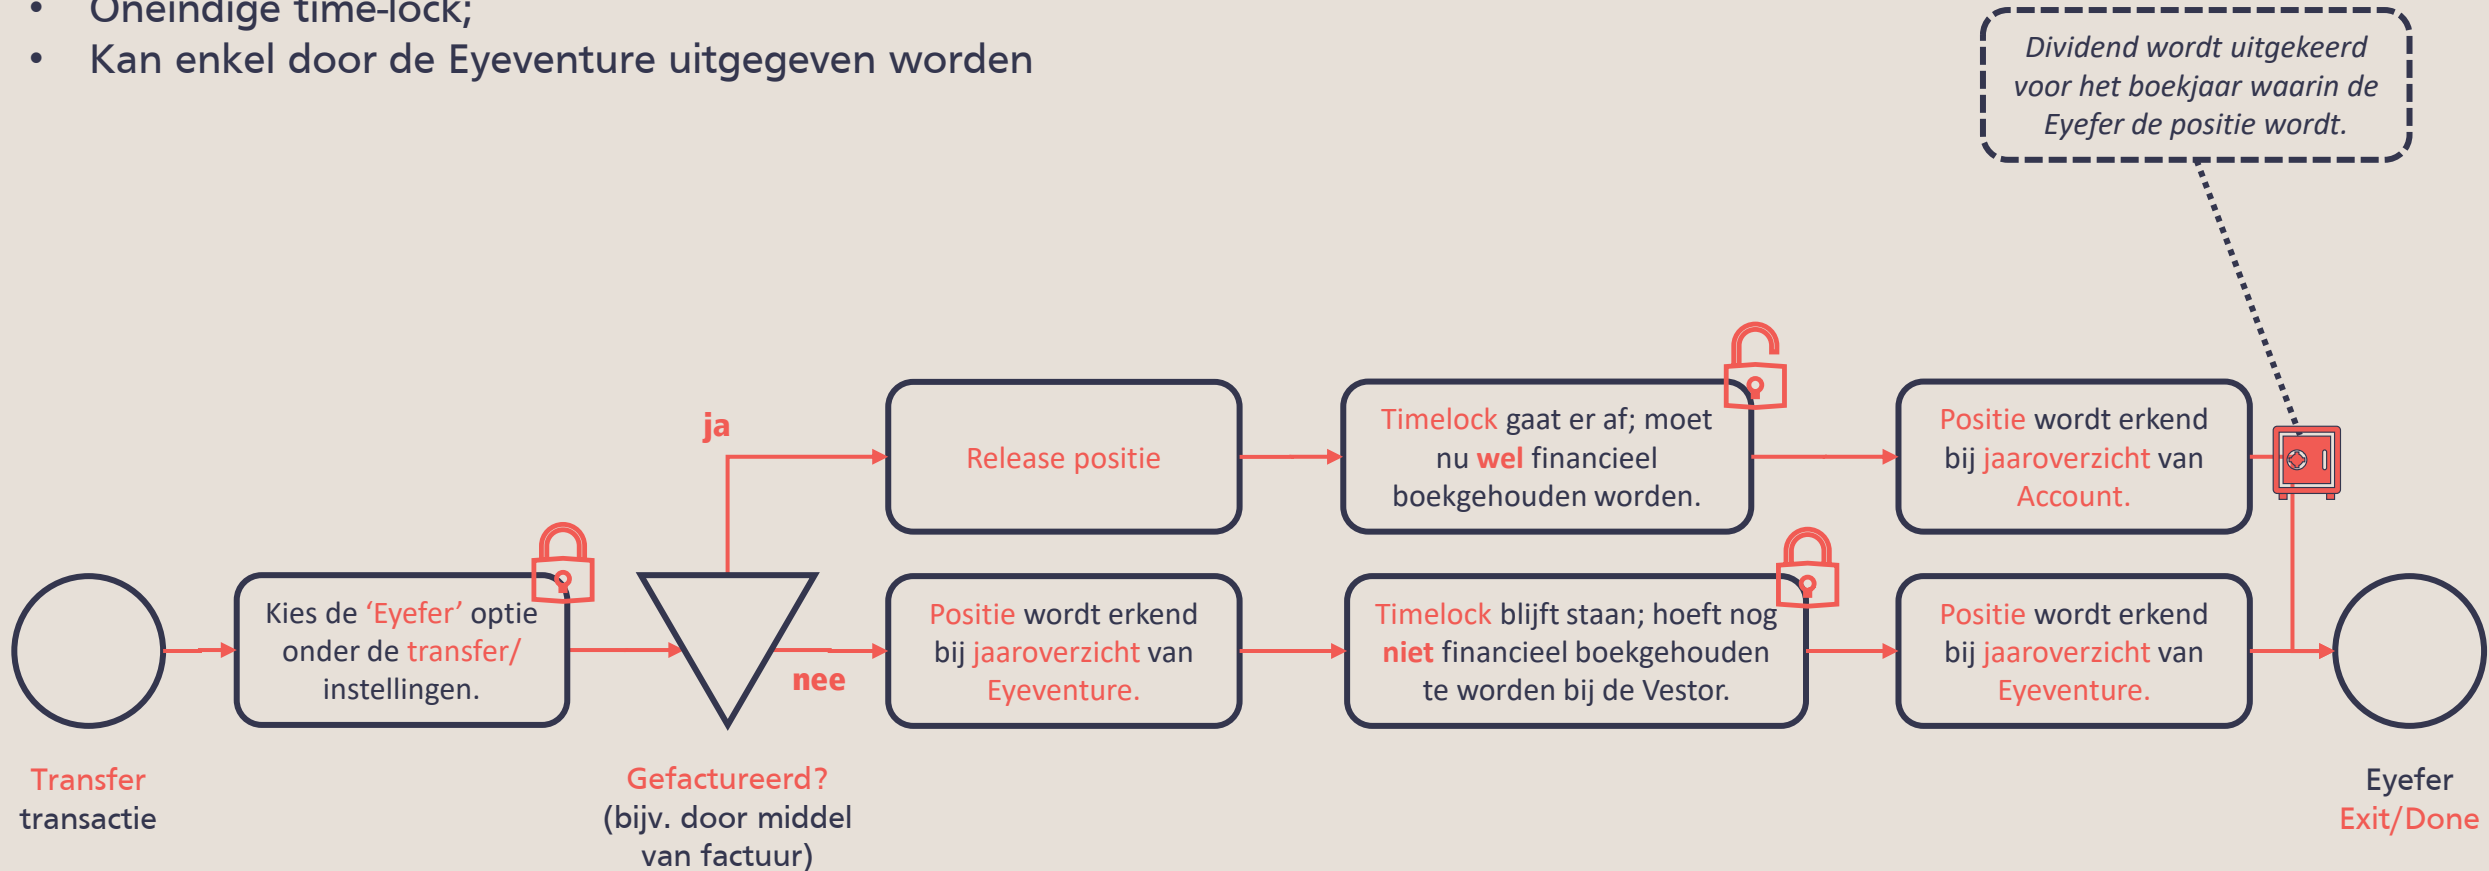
• Oneindige time-lock;
• Kan enkel door de Eyeventure uitgegeven worden

Dividend wordt uitgekeerd voor het boekjaar waarin de Eyefer de positie wordt.

ja

Release positie

Timelock gaat er af; moet nu wel financieel boekgehouden worden.

Positie wordt erkend bij jaaroverzicht van Account.

Kies de 'Eyefer' optie onder de transfer/ instellingen.

nee

Positie wordt erkend bij jaaroverzicht van Eyeventure.

Timelock blijft staan; hoeft nog niet financieel boekgehouden te worden bij de Vestor.

Positie wordt erkend bij jaaroverzicht van Eyeventure.

Transfer transactie

Gefactureerd? (bijv. door middel van factuur)

Eyefer Exit/Done